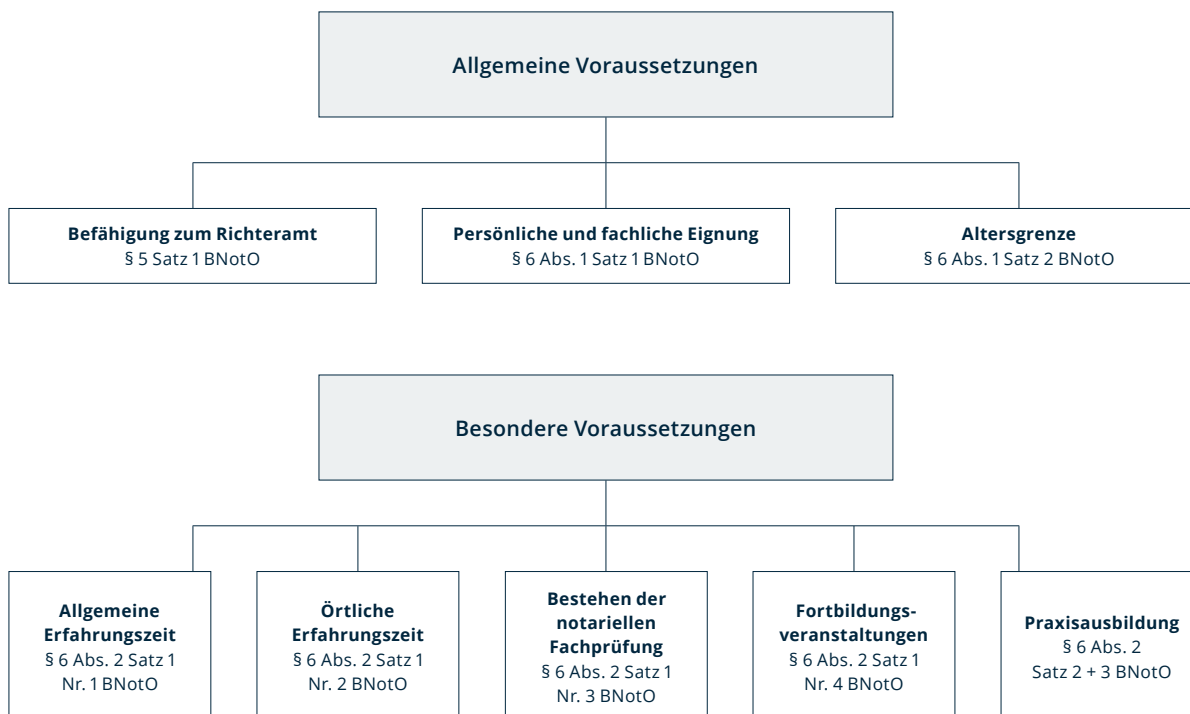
Allgemeine Voraussetzungen

Befähigung zum Richteramt
§ 5 Satz 1 BNotO

Persönliche und fachliche Eignung
§ 6 Abs. 1 Satz 1 BNotO

Altersgrenze
§ 6 Abs. 1 Satz 2 BNotO

Besondere Voraussetzungen

Allgemeine Erfahrungszeit
§ 6 Abs. 2 Satz 1 Nr. 1 BNotO

Örtliche Erfahrungszeit
§ 6 Abs. 2 Satz 1 Nr. 2 BNotO

Bestehen der notariellen Fachprüfung
§ 6 Abs. 2 Satz 1 Nr. 3 BNotO

Fortbildungsveranstaltungen
§ 6 Abs. 2 Satz 1 Nr. 4 BNotO

Praxisausbildung
§ 6 Abs. 2 Satz 2 + 3 BNotO